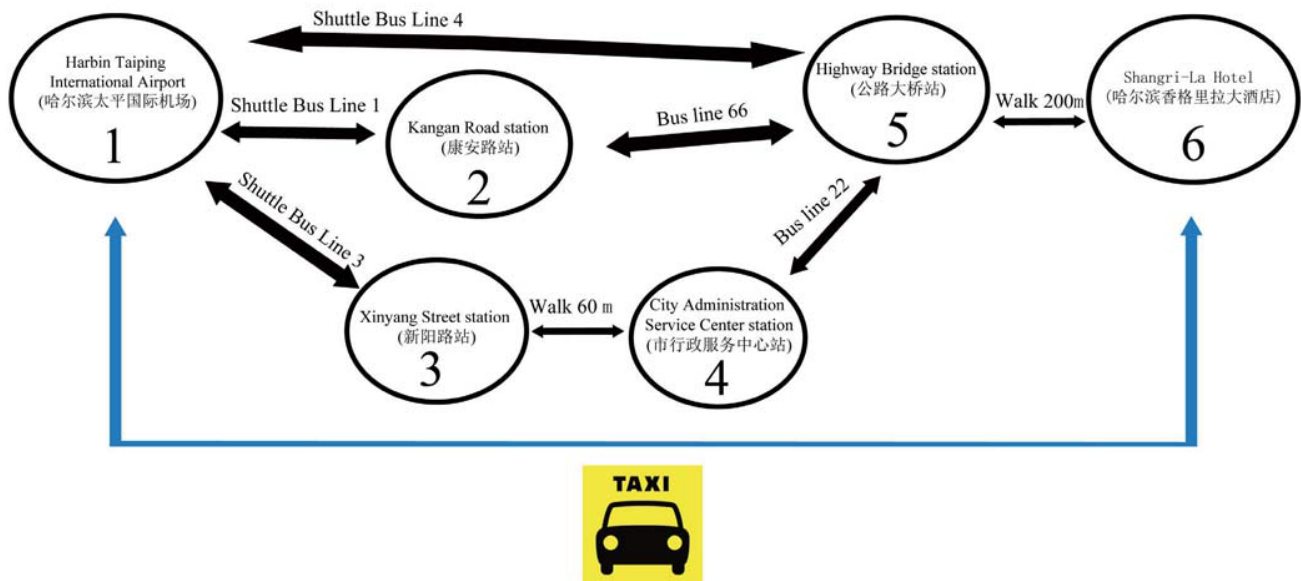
Shuttle Bus Line 4

Harbin Taiping International Airport (哈尔滨太平国际机场) 1

Shuttle Bus Line 1

Kangan Road station (康安路站) 2

Bus line 66

Highway Bridge station (公路大桥站) 5

Walk 200m

Shangri-La Hotel (哈尔滨香格里拉大酒店) 6

Shuttle Bus Line 3

Bus line 22

Xinyang Street station (新阳路站) 3

Walk 60 m

City Administration Service Center station (市行政服务中心站) 4

TAXI